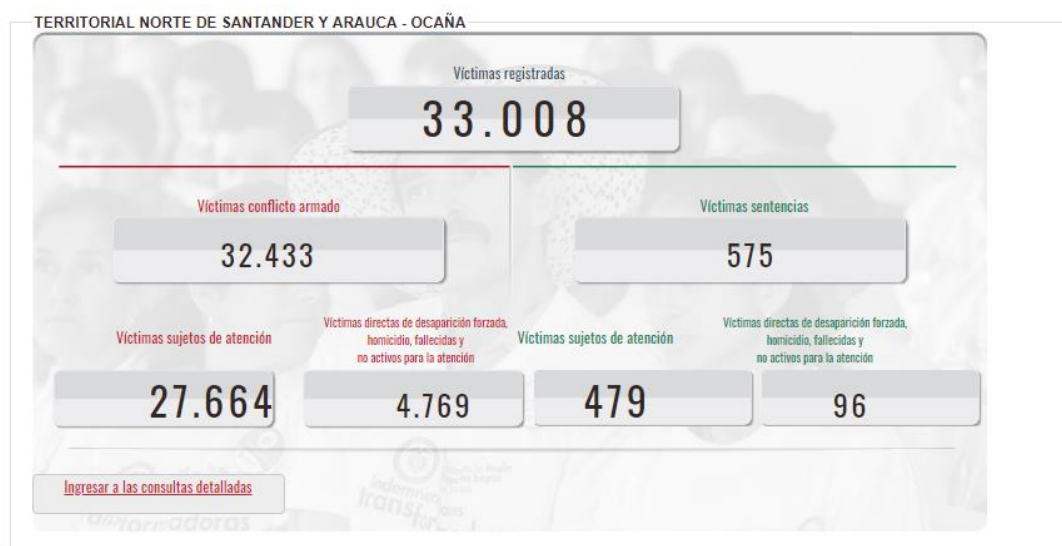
TERRITORIAL NORTE DE SANTANDER Y ARAUCA - OCAÑA

Víctimas registradas

33.008

Víctimas conflicto armado

32.433

Víctimas sentencias

575

Víctimas sujetos de atención

27.664

Víctimas directas de desaparición forzada, homicidio, fallecidas y no activos para la atención

4.769

Víctimas sujetos de atención

479

Víctimas directas de desaparición forzada, homicidio, fallecidas y no activos para la atención

96

Ingresar a las consultas detalladas